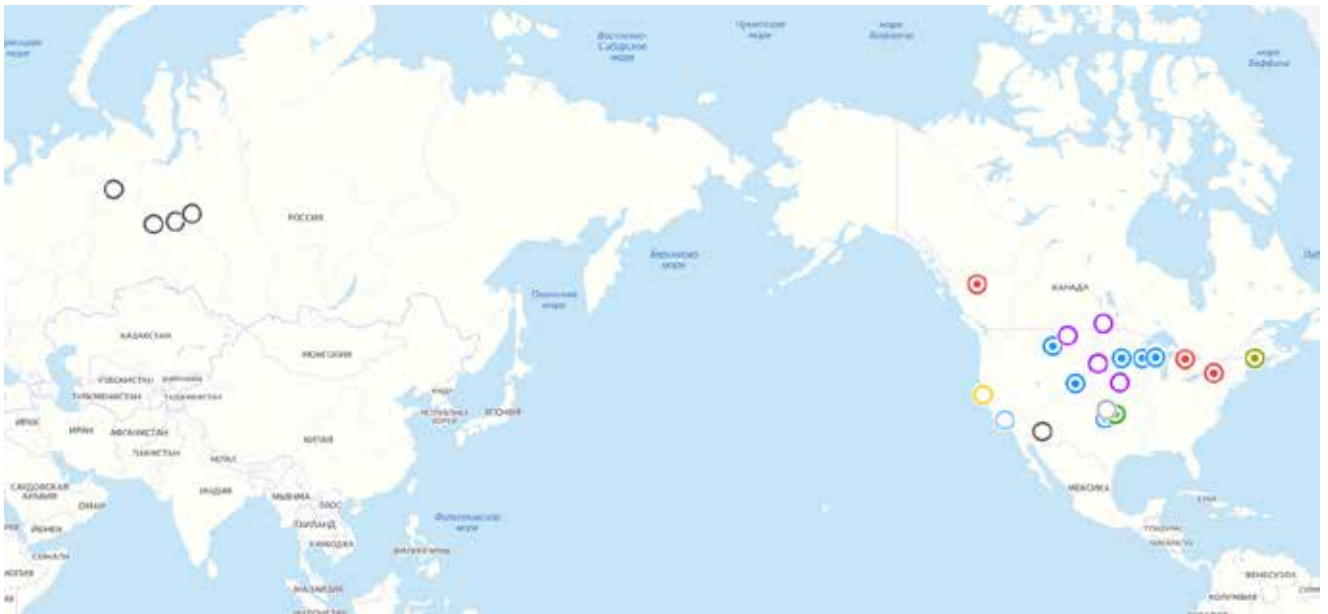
Баренцево море

Восточно-Сибирское море

Чукотское море

море Бофорта

море Баффина

РОССИЯ

Берингово море

Охотское море

КАНАДА

КАЗАХСТАН

МОНГОЛИЯ

УЗБЕКИСТАН

КИРГИЗИЯ

ТУРКМЕНИСТАН

ТАДЖИКИСТАН

КНДР

РЕСПУБЛИКА КОРЕЯ

ЯПОНИЯ

ИРАК

ИРАН

АФГАНИСТАН

ПАКИСТАН

КИТАЙ

НЕПАЛ

САУДОВСКАЯ АРАВИЯ

ОМАН

ИНДИЯ

МЬЯНМА

ЛАОС

ТАИЛАНД

КАМБОДЖА

ЙЕМЕН

СОМАЛИ

Филиппинское море

ФИЛИППИНЫ

МАЛАЙЗИЯ

МЕКСИКА

КУБА

ГВАТЕМАЛА

НИКАРАГУА

ВЕНЕСУЭЛА

КОЛУМБИЯ